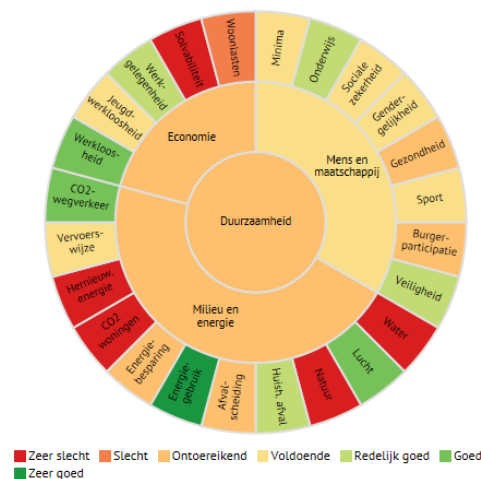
Duurzaamheid

Economie

Mens en maatschappij

Milieu en energie

Woonlasten

Minima

Onderwijs

Sociale zekerheid

Gender-gelijkheid

Gezondheid

Sport

Burger-participatie

Veiligheid

Water

Lucht

Natuur

Huish. afval

Afval-scheiding

Energie-gebruik

Energie-besparing

CO2 woningen

Hernieuw. energie

Vervoers-wijze

CO2-wegverkeer

Werkloos-heid

Jeugd-werkloosheid

Werk-gelegenheid

Solvabiliteit

Zeer slecht
Slecht
Ontoereikend
Voldoende
Redelijk goed
Goed
Zeer goed